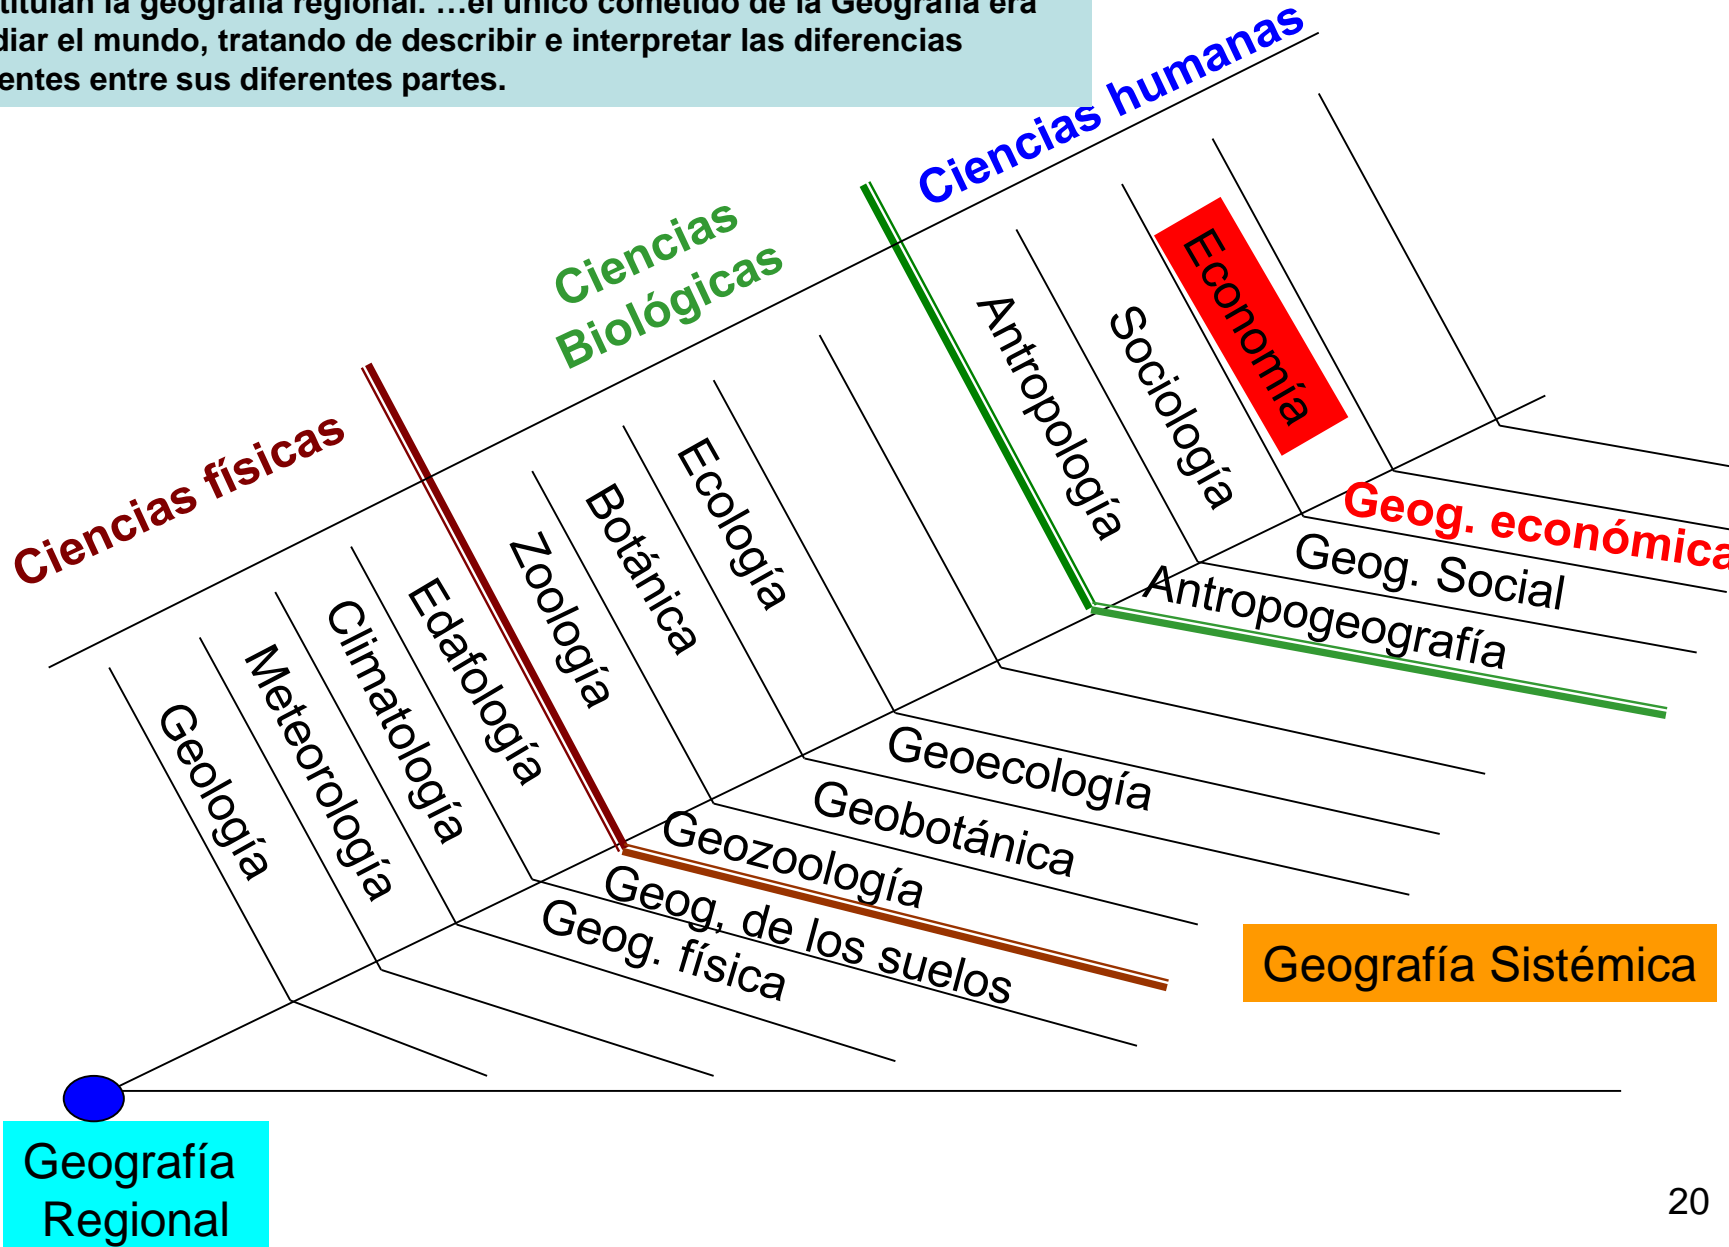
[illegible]ituían la geografía regional. …el único cometido de la Geografía era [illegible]diar el mundo, tratando de describir e interpretar las diferencias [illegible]entes entre sus diferentes partes.

Ciencias humanas

Ciencias Biológicas

Ciencias físicas

Economía

Sociología

Antropología

Ecología

Botánica

Zoología

Edafología

Climatología

Meteorología

Geología

Geog. económica

Geog. Social

Antropogeografía

Geoecología

Geobotánica

Geozoología

Geog, de los suelos

Geog. física

Geografía Sistémica

Geografía Regional

20